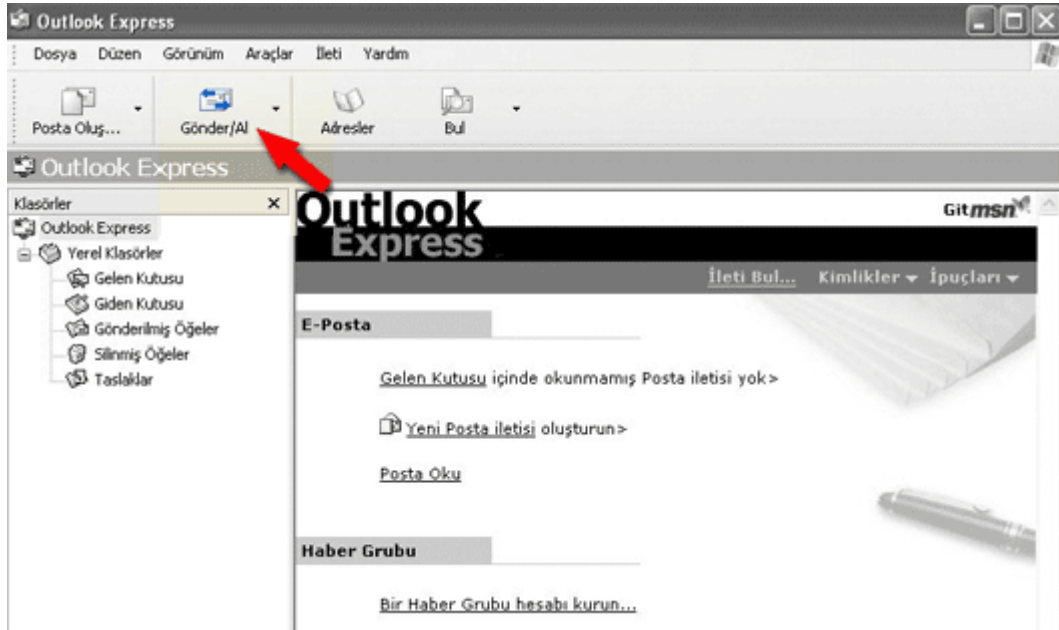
Outlook Express

Dosya Düzen Görünüm Araçlar İleti Yardım

Posta Oluş... Gönder/Al Adresler Bul

Outlook Express

Klasörler ×

Outlook Express
Yerel Klasörler
Gelen Kutusu
Giden Kutusu
Gönderilmiş Öğeler
Silinmiş Öğeler
Taslaklar

Outlook Express

Git msn

İleti Bul... Kimlikler ▾ İpuçları ▾

E-Posta

Gelen Kutusu içinde okunmamış Posta iletisi yok>

Yeni Posta iletisi oluşturun>

Posta Oku

Haber Grubu

Bir Haber Grubu hesabı kurun...